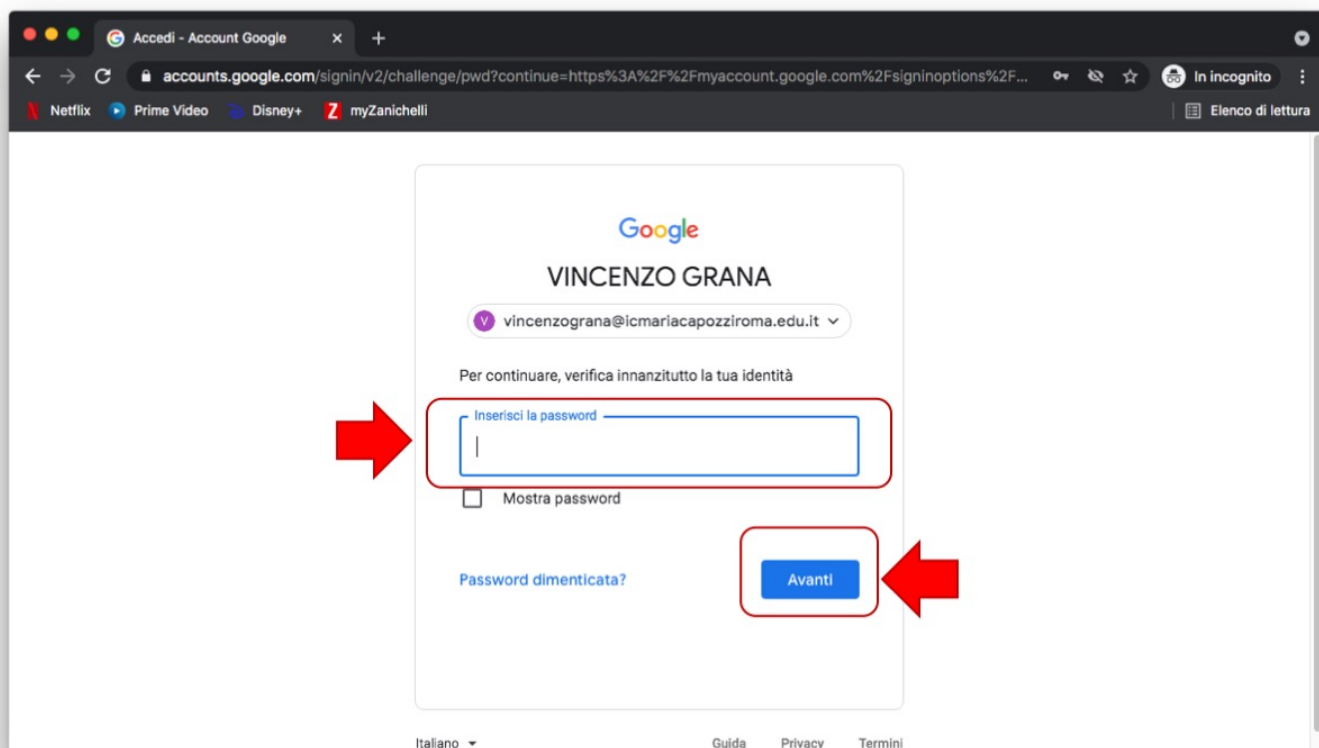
Accedi - Account Google

accounts.google.com/signin/v2/challenge/pwd?continue=https%3A%2F%2Fmyaccount.google.com%2Fsigninoptions%2F...

In incognito

Netflix Prime Video Disney+ myZanichelli

Elenco di lettura

Google

VINCENZO GRANA

vincenzograna@icmariacapozziroma.edu.it

Per continuare, verifica innanzitutto la tua identità

Inserisci la password

Mostra password

Password dimenticata?

Avanti

Italiano

Guida Privacy Termini